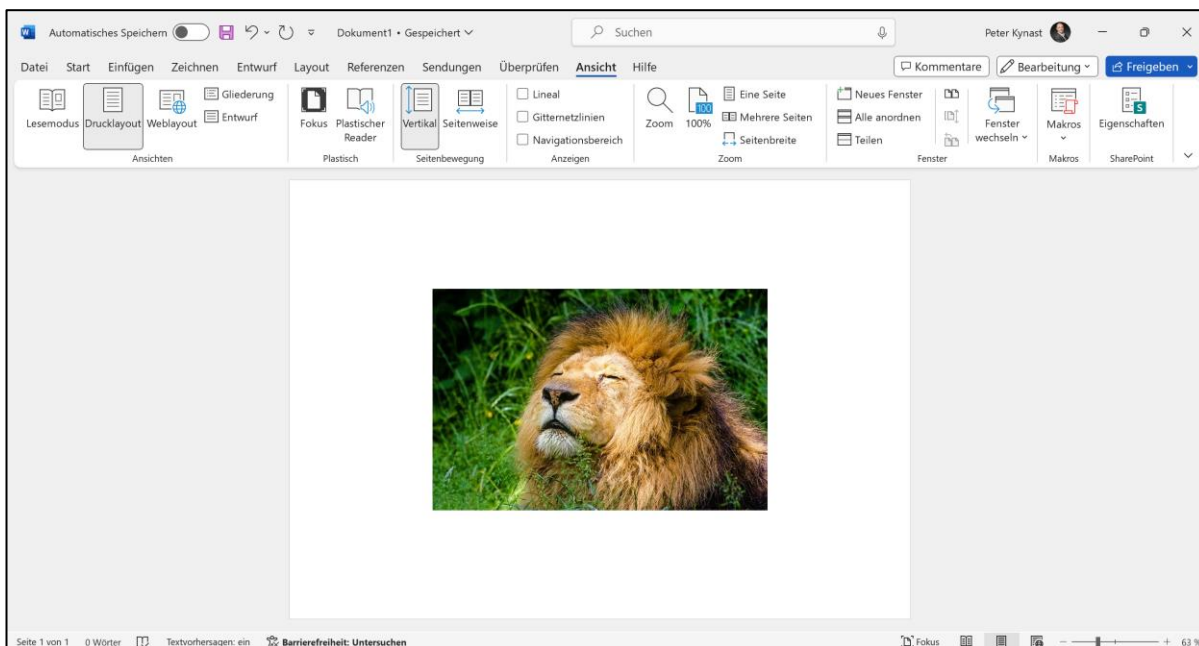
Automatisches Speichern Dokument1 • Gespeichert Suchen Peter Kynast

Datei Start Einfügen Zeichnen Entwurf Layout Referenzen Sendungen Überprüfen Ansicht Hilfe Kommentare Bearbeitung Freigeben

Lesemodus Drucklayout Weblayout Gliederung Entwurf
Ansichten
Fokus Plastischer Reader
Plastisch
Vertikal Seitenweise
Seitenbewegung
Lineal
Gitternetzlinien
Navigationsbereich
Anzeigen
Zoom 100% Eine Seite Mehrere Seiten Seitenbreite
Zoom
Neues Fenster Alle anordnen Teilen Fenster wechseln
Fenster
Makros
Makros
Eigenschaften
SharePoint

Seite 1 von 1 0 Wörter Textvorhersagen: ein Barrierefreiheit: Untersuchen Fokus 63 %